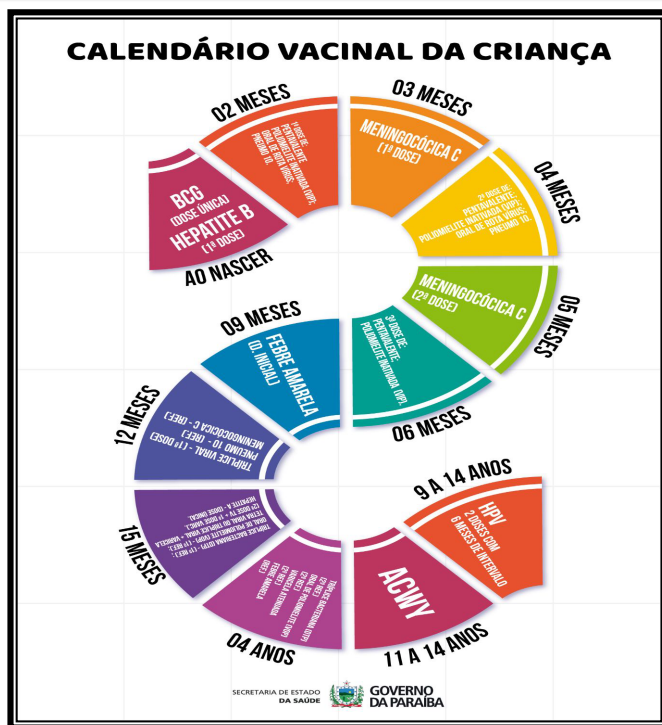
CALENDÁRIO VACINAL DA CRIANÇA

AO NASCER
BCG (DOSE ÚNICA)
HEPATITE B (1ª DOSE)

02 MESES
1ª DOSE DE: PENTAVALENTE; POLIOMIELITE INATIVADA (VIP); ORAL DE ROTA VÍRUS; PNEUMO 10

03 MESES
MENINGOCÓCICA C (1ª DOSE)

04 MESES
2ª DOSE DE: PENTAVALENTE; POLIOMIELITE INATIVADA (VIP); ORAL DE ROTA VÍRUS; PNEUMO 10

05 MESES
MENINGOCÓCICA C (2ª DOSE)

06 MESES
3ª DOSE DE: PENTAVALENTE; POLIOMIELITE INATIVADA (VIP)

09 MESES
FEBRE AMARELA (D. INICIAL)

12 MESES
TRÍPLICE VIRAL - (1ª DOSE)
PNEUMO 10 - (REF.)
MENINGOCÓCICA C - (REF.)

15 MESES
TRÍPLICE BACTERIANA (DTP) - (1º REF.)
ORAL DE POLIOMIELITE (VOP) - (1º REF.)
TETRA VIRAL OU TRÍPLICE VIRAL + VARICELA (2ª DOSE TV + 1ª DOSE VARIC.)
HEPATITE A - (DOSE ÚNICA)

04 ANOS
TRÍPLICE BACTERIANA (DTP) (2º REF.)
ORAL DE POLIOMIELITE (VOP) (2º REF.)
VARICELA ATENUADA (2ª DOSE)
FEBRE AMARELA (REF.)

11 A 14 ANOS
ACWY

9 A 14 ANOS
HPV
2 DOSES COM 6 MESES DE INTERVALO

SECRETARIA DE ESTADO DA SAÚDE
GOVERNO DA PARAÍBA